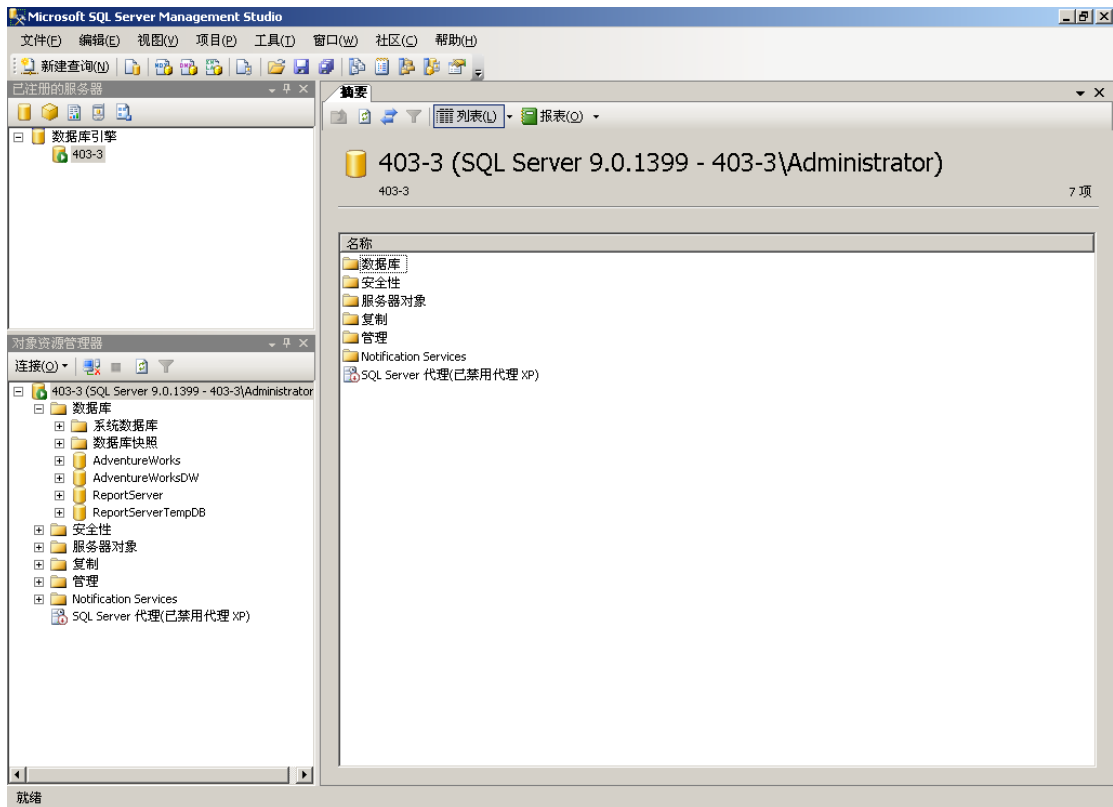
Microsoft SQL Server Management Studio

文件(F) 编辑(E) 视图(V) 项目(P) 工具(T) 窗口(W) 社区(C) 帮助(H)

新建查询(N)

已注册的服务器

数据库引擎
403-3

对象资源管理器

连接(O)

403-3 (SQL Server 9.0.1399 - 403-3\Administrator
数据库
系统数据库
数据库快照
AdventureWorks
AdventureWorksDW
ReportServer
ReportServerTempDB
安全性
服务器对象
复制
管理
Notification Services
SQL Server 代理(已禁用代理 XP)

摘要

列表(L) 报表(O)

403-3 (SQL Server 9.0.1399 - 403-3\Administrator)

403-3

7 项

| 名称 |
|---|
| 数据库 |
| 安全性 |
| 服务器对象 |
| 复制 |
| 管理 |
| Notification Services |
| SQL Server 代理(已禁用代理 XP) |

就绪